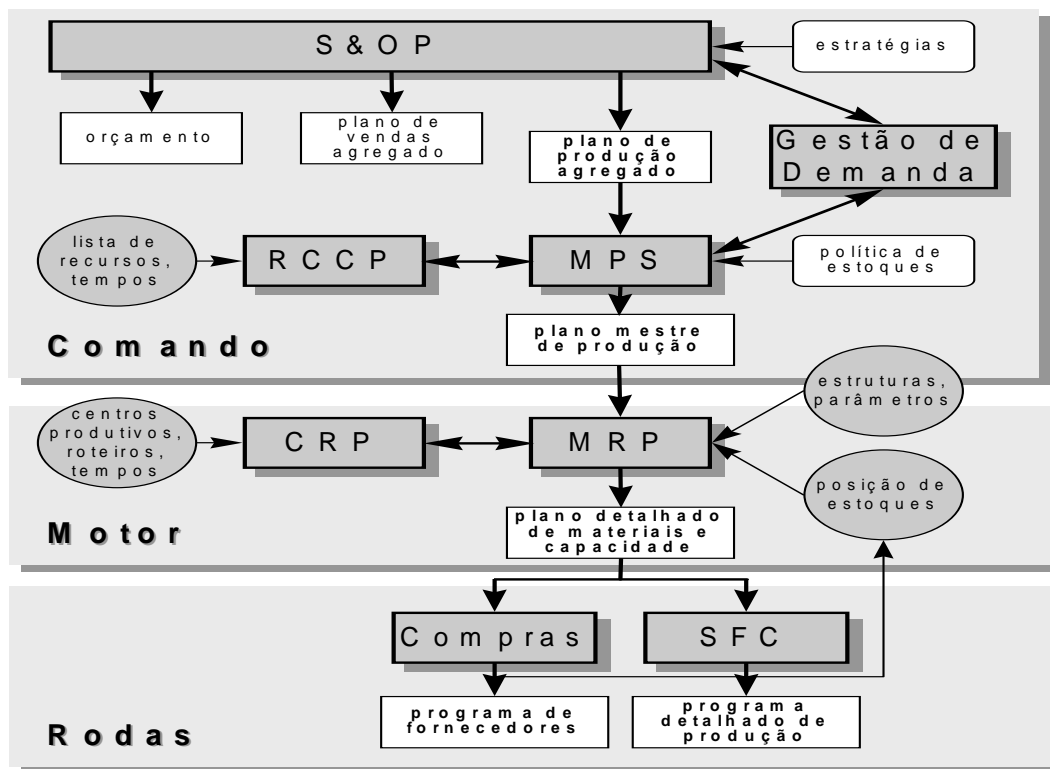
S & O P

estratégias

orçamento

plano de vendas agregado

plano de produção agregado

Gestão de Demanda

lista de recursos, tempos

RCCP

MPS

política de estoques

plano mestre de produção

Comando

centros produtivos, roteiros, tempos

CRP

MRP

estruturas, parâmetros

posição de estoques

plano detalhado de materiais e capacidade

Motor

Compras

SFC

programa de fornecedores

programa detalhado de produção

Rodas